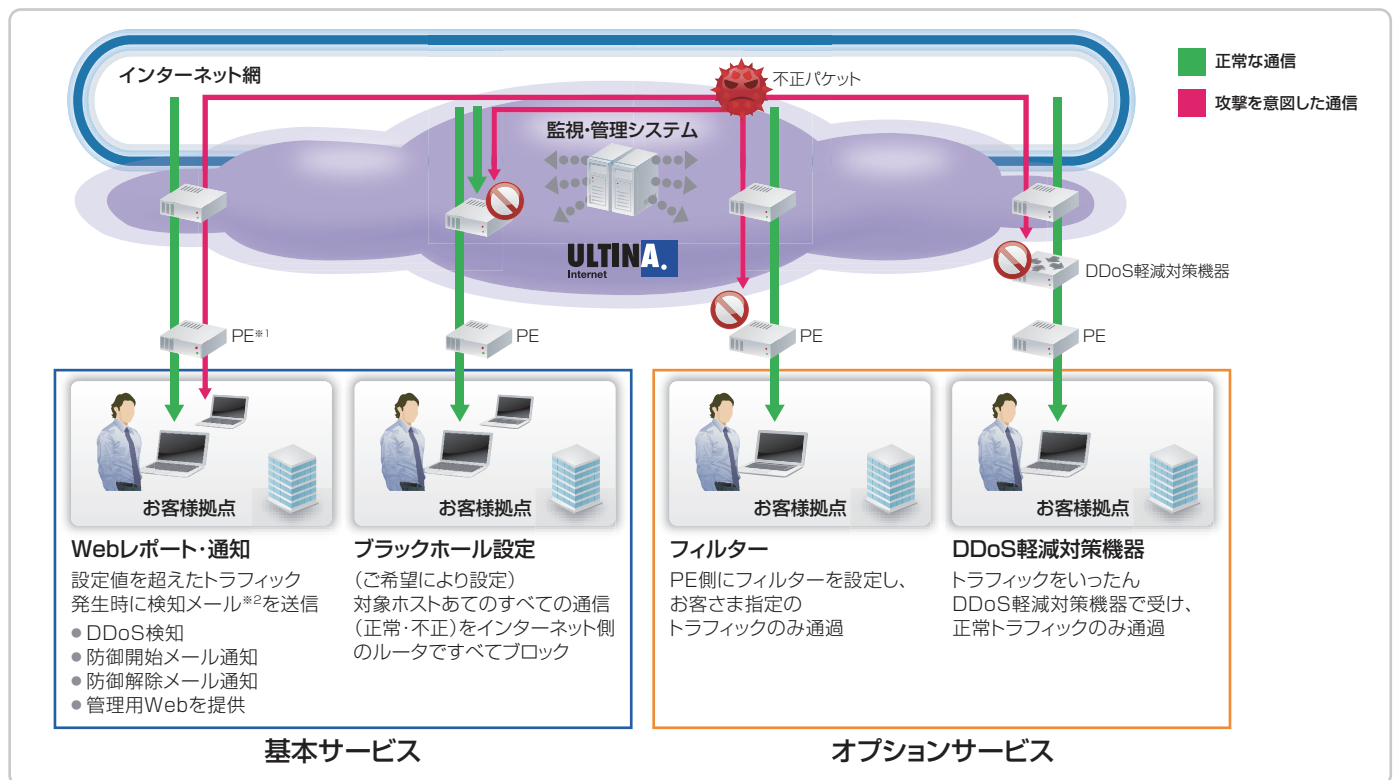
インターネット網

不正パケット

正常な通信

攻撃を意図した通信

監視・管理システム

ULTINA. Internet

DDoS軽減対策機器

PE※1

PE

PE

PE

お客様拠点

お客様拠点

お客様拠点

お客様拠点

Webレポート・通知
設定値を超えたトラフィック発生時に検知メール※2を送信
● DDoS検知
● 防御開始メール通知
● 防御解除メール通知
● 管理用Webを提供

ブラックホール設定
（ご希望により設定）
対象ホストあてのすべての通信（正常・不正）をインターネット側のルータですべてブロック

フィルター
PE側にフィルターを設定し、お客さま指定のトラフィックのみ通過

DDoS軽減対策機器
トラフィックをいったんDDoS軽減対策機器で受け、正常トラフィックのみ通過

基本サービス

オプションサービス